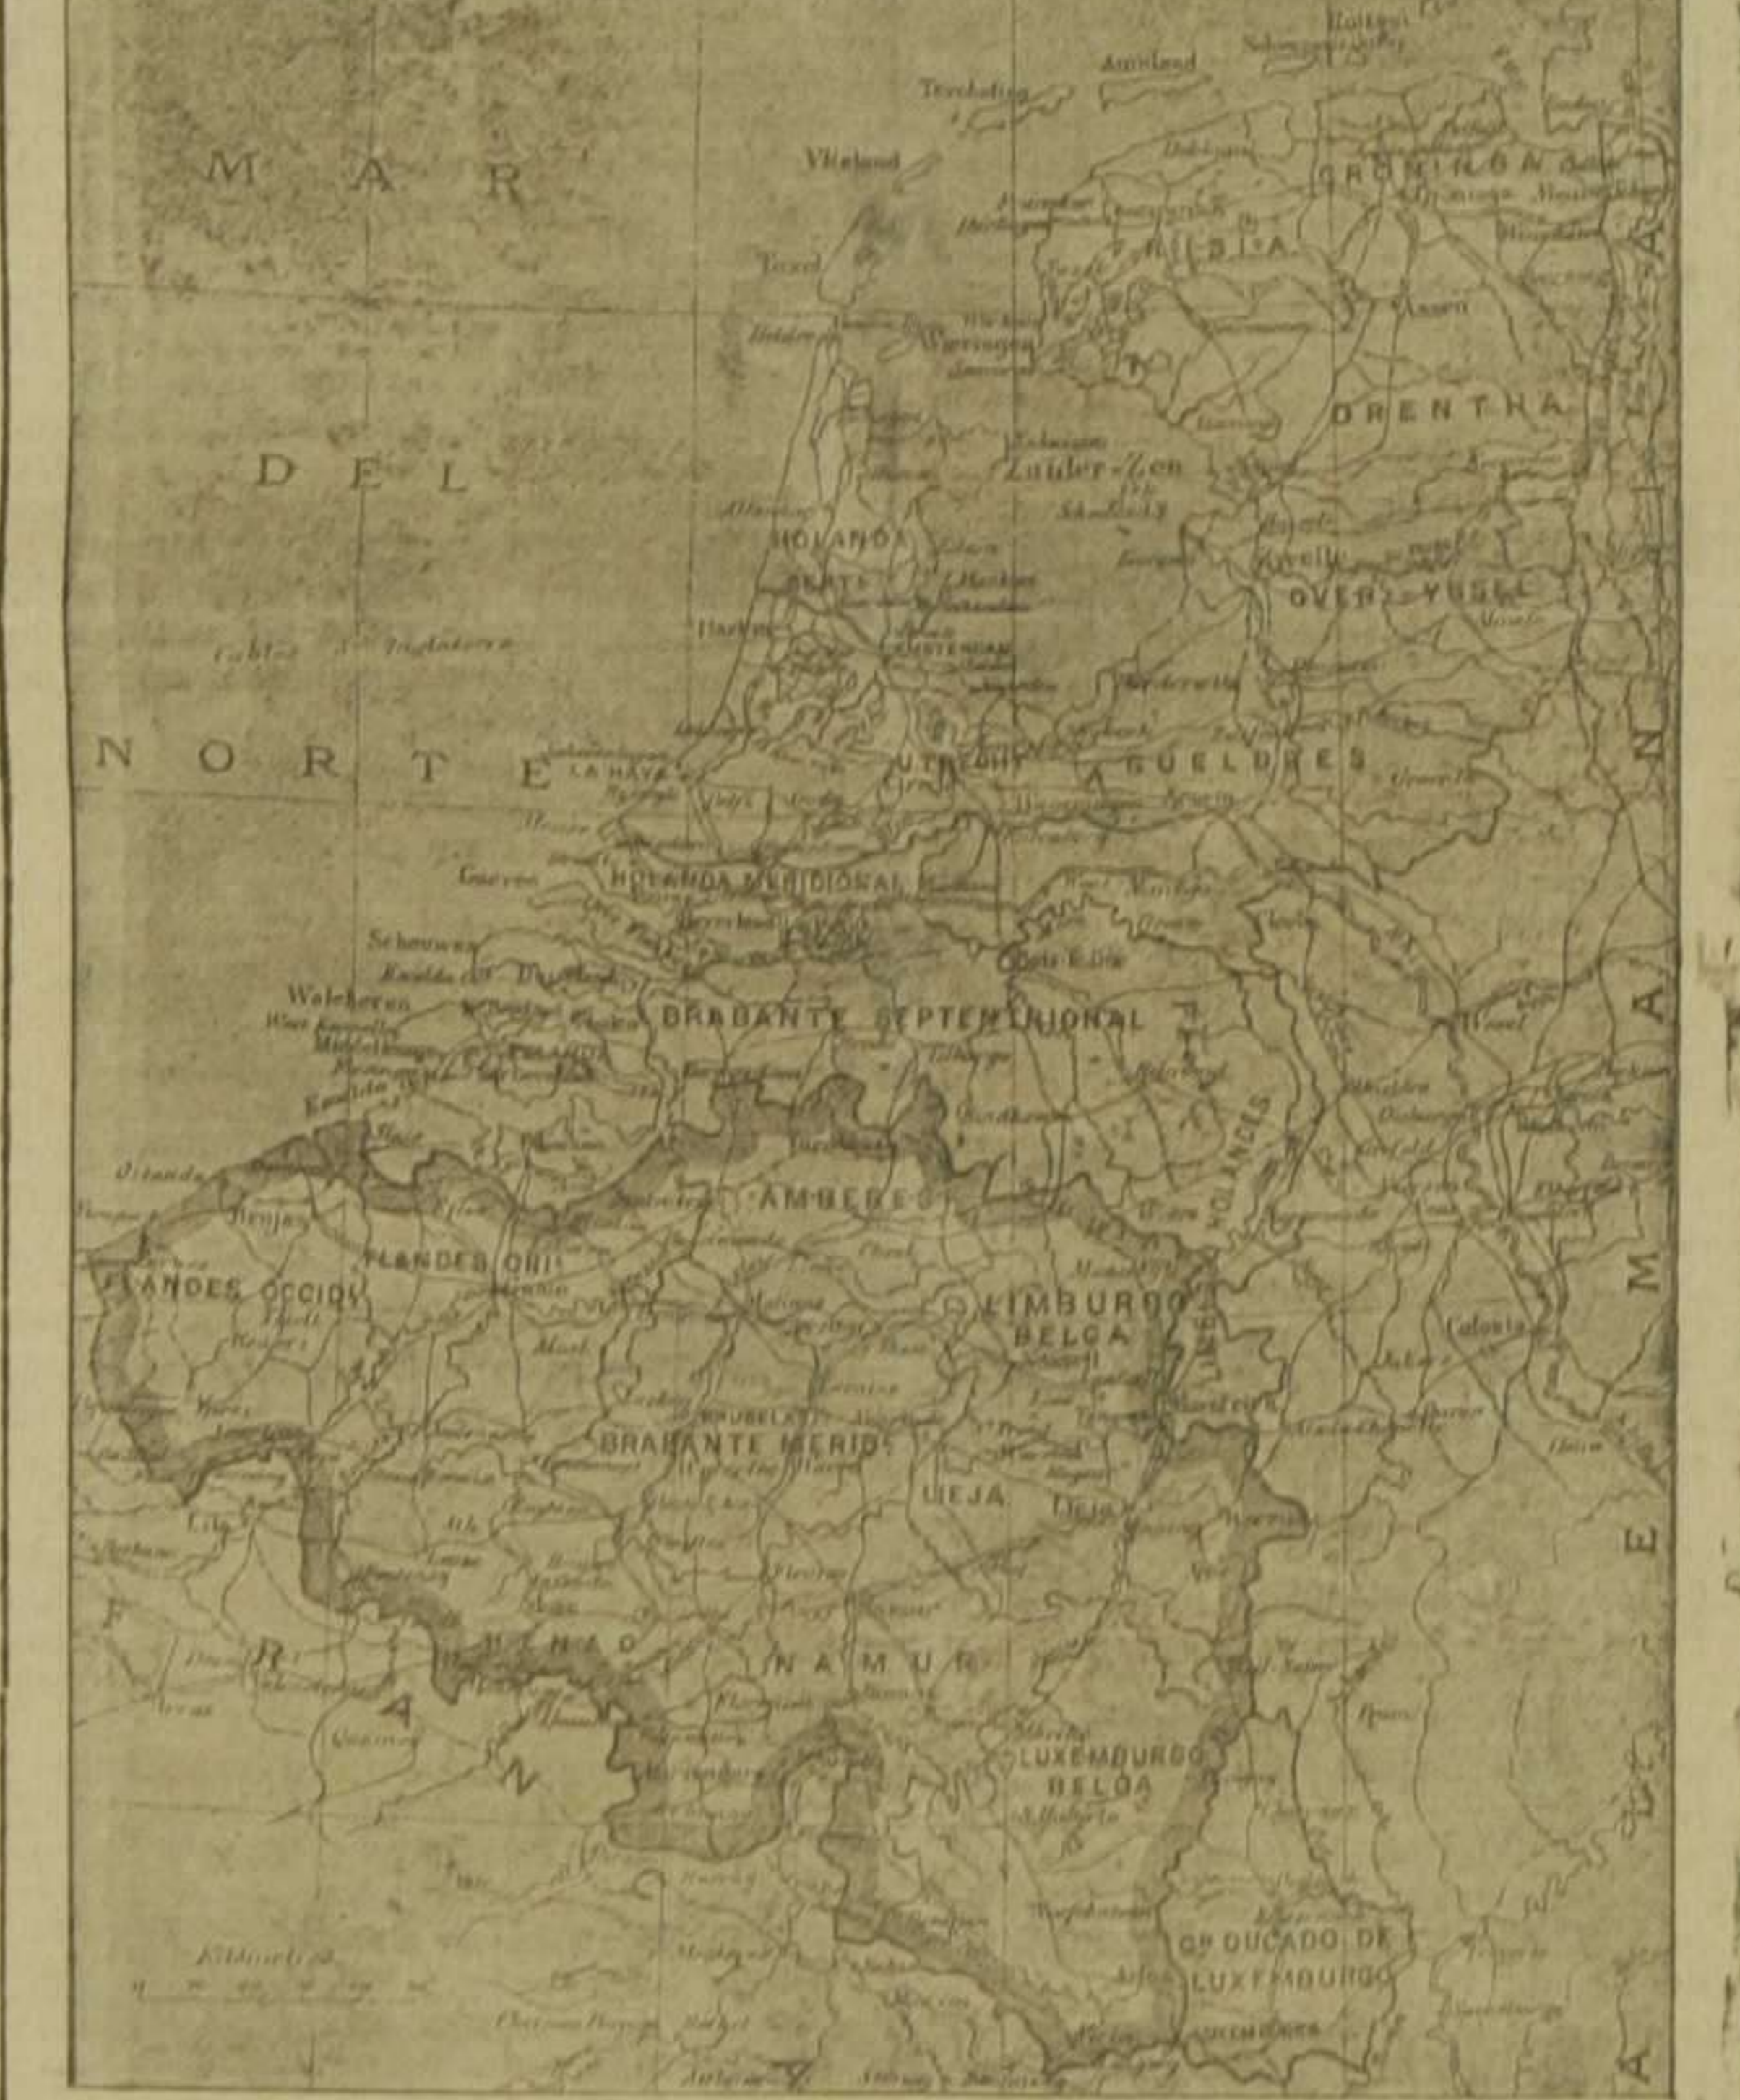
MAR

DEL

NORTE

Ameland

Terschelling

Vlieland

Texel

Helder

Wieringen

GRONINGA

FRISIA

Assen

DRENTHA

Zuider-Zee

HOLANDA

SEPTE

Harlem

AMSTERDAM

OVER-YSSEL

LA HAYA

UTRECHT

GUELDRES

Goeree

HOLANDA MERIDIONAL

Schouwen

Walcheren

BRABANTE SEPTENTRIONAL

Flessinga

Ostende

Brujas

FLANDES ORI

FLANDES OCCID

AMBERES

LIMBURGO HOLANDES

LIMBURGO BELGA

Malinas

BRUSELAS

BRABANTE MERID

LIEJA

Lille

HENAO

NAMUR

LUXEMBURGO BELGA

Gr. DUCADO DE LUXEMBURGO

Luxemburgo

F

R

A

N

ALEMANIA